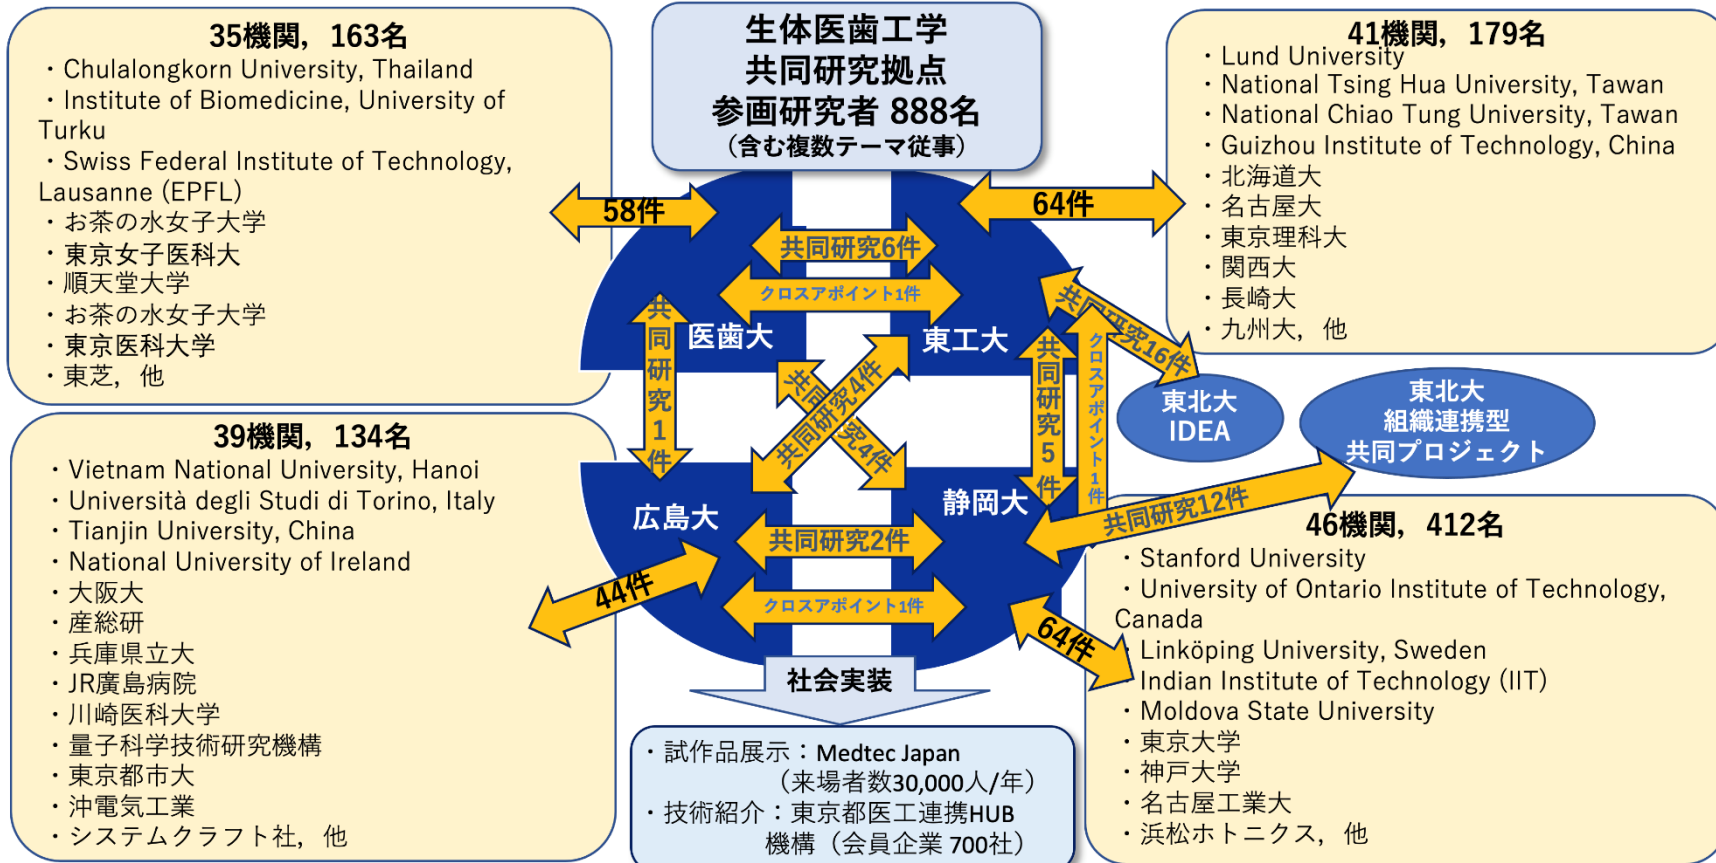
生体医歯工学
共同研究拠点
参画研究者 888名
（含む複数テーマ従事）

35機関，163名
・Chulalongkorn University, Thailand
・Institute of Biomedicine, University of Turku
・Swiss Federal Institute of Technology, Lausanne (EPFL)
・お茶の水女子大学
・東京女子医科大
・順天堂大学
・お茶の水女子大学
・東京医科大学
・東芝，他

41機関，179名
・Lund University
・National Tsing Hua University, Tawan
・National Chiao Tung University, Tawan
・Guizhou Institute of Technology, China
・北海道大
・名古屋大
・東京理科大
・関西大
・長崎大
・九州大，他

58件
64件
共同研究6件
クロスアポイント1件
共同研究1件
医歯大
東工大
共同研究16件
共同研究5件
クロスアポイント1件
共同研究4件
共同研究4件
東北大 IDEA
東北大 組織連携型 共同プロジェクト
広島大
静岡大
共同研究12件
共同研究2件
クロスアポイント1件
44件
64件

39機関，134名
・Vietnam National University, Hanoi
・Università degli Studi di Torino, Italy
・Tianjin University, China
・National University of Ireland
・大阪大
・産総研
・兵庫県立大
・JR廣島病院
・川崎医科大学
・量子科学技術研究機構
・東京都市大
・沖電気工業
・システムクラフト社，他

46機関，412名
・Stanford University
・University of Ontario Institute of Technology, Canada
・Linköping University, Sweden
・Indian Institute of Technology (IIT)
・Moldova State University
・東京大学
・神戸大学
・名古屋工業大
・浜松ホトニクス，他

社会実装
・試作品展示：Medtec Japan
（来場者数30,000人/年）
・技術紹介：東京都医工連携HUB機構（会員企業 700社）